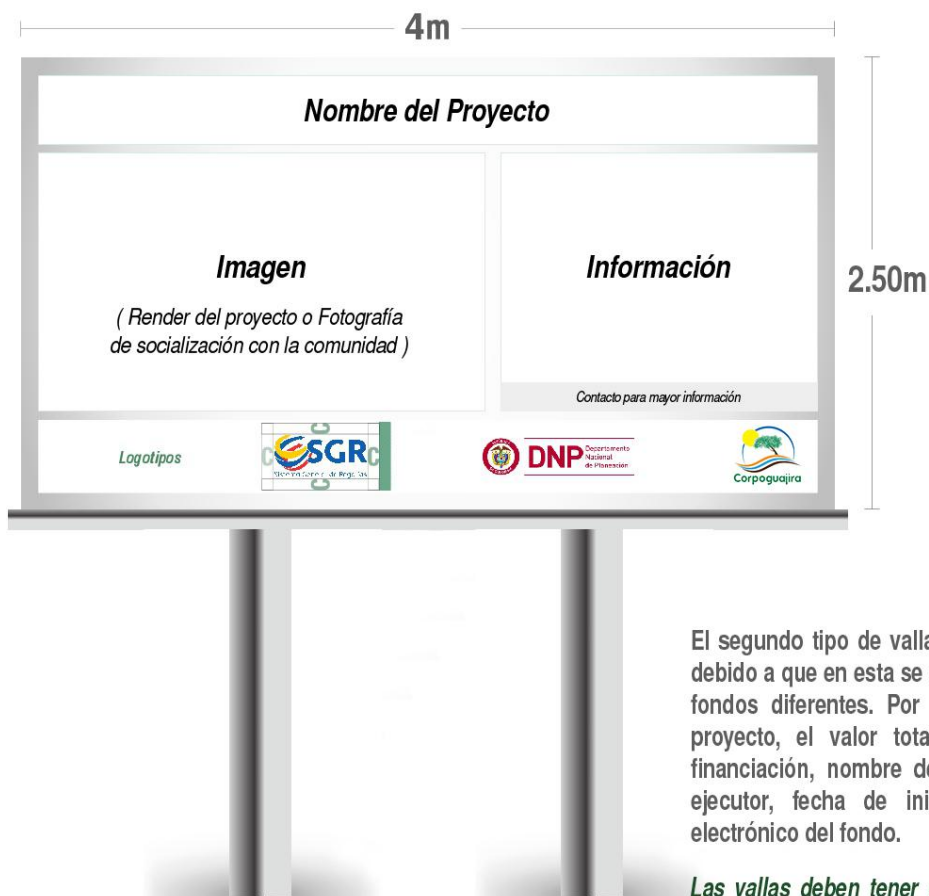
4m

Nombre del Proyecto

Imagen

( Render del proyecto o Fotografía de socialización con la comunidad )

Información

Contacto para mayor información

2.50m

Logotipos

SGR

Sistema General de Regalías

DNP Departamento Nacional de Planeación

Corpoguajira

El segundo tipo de valla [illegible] debido a que en esta se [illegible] fondos diferentes. Por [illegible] proyecto, el valor tota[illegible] financiación, nombre d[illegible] ejecutor, fecha de ini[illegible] electrónico del fondo.

Las vallas deben tener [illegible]